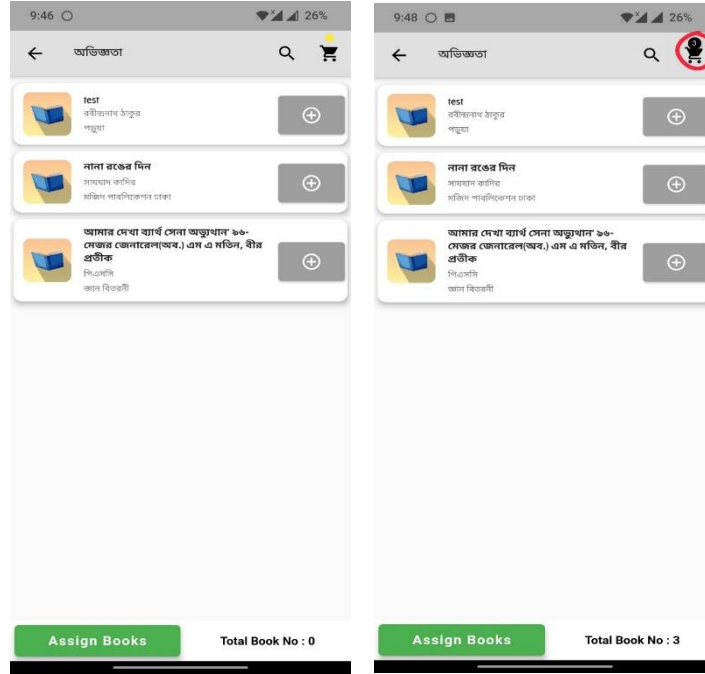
9:46

26%

অভিজ্ঞতা

test
রবীন্দ্রনাথ ঠাকুর
পড়ুয়া

নানা রঙের দিন
সায়হাম কাদির
মজিদ পাবলিকেশন ঢাকা

আমার দেখা ব্যার্থ সেনা অভ্যুথান' ৯৬-মেজর জেনারেল(অব.) এম এ মতিন, বীর প্রতীক
পিএসসি
জ্ঞান বিতরনী

Assign Books

Total Book No : 0

9:48

26%

অভিজ্ঞতা

3

test
রবীন্দ্রনাথ ঠাকুর
পড়ুয়া

নানা রঙের দিন
সায়হাম কাদির
মজিদ পাবলিকেশন ঢাকা

আমার দেখা ব্যার্থ সেনা অভ্যুথান' ৯৬-মেজর জেনারেল(অব.) এম এ মতিন, বীর প্রতীক
পিএসসি
জ্ঞান বিতরনী

Assign Books

Total Book No : 3